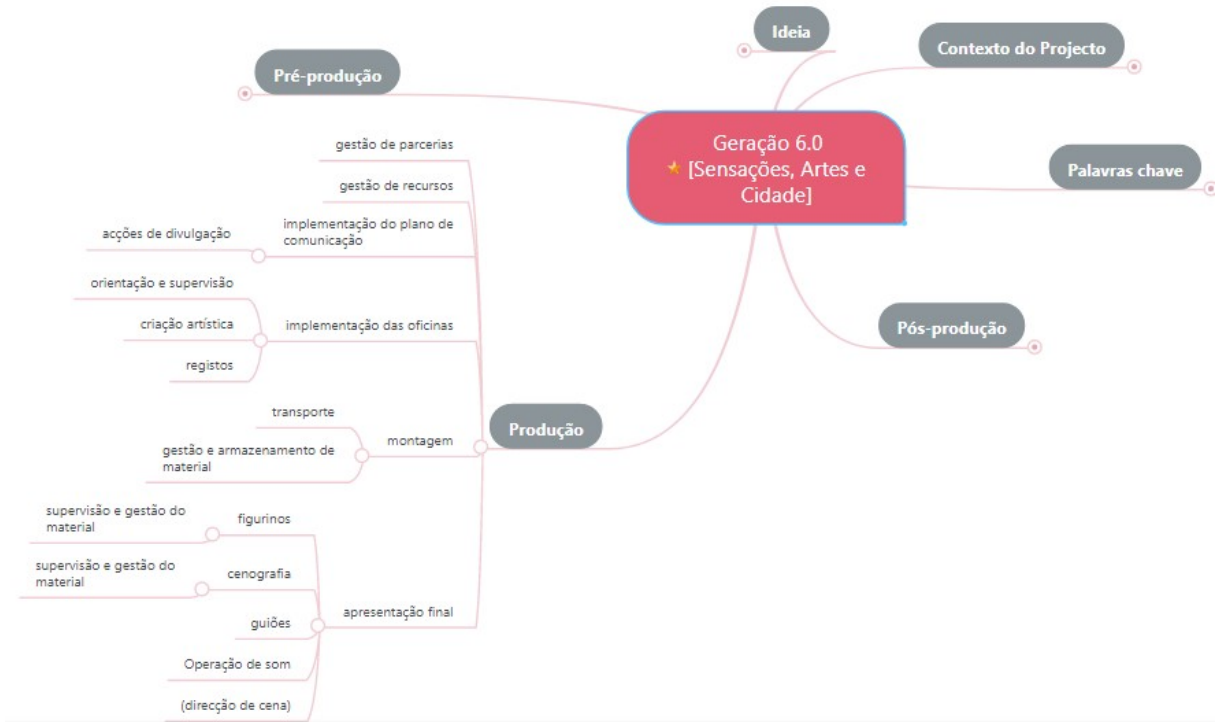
Geração 6.0
[Sensações, Artes e Cidade]

Ideia

Contexto do Projecto

Palavras chave

Pós-produção

Pré-produção

Produção

gestão de parcerias

gestão de recursos

implementação do plano de comunicação

acções de divulgação

implementação das oficinas

orientação e supervisão

criação artística

registos

montagem

transporte

gestão e armazenamento de material

apresentação final

figurinos

supervisão e gestão do material

cenografia

supervisão e gestão do material

guiões

Operação de som

(direcção de cena)